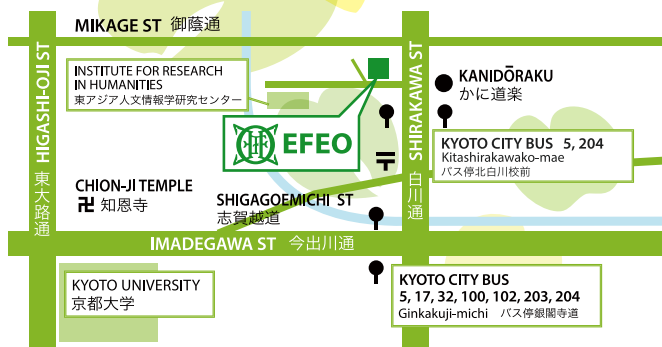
MIKAGE ST 御蔭通

HIGASHI-OJI ST

東大路通

INSTITUTE FOR RESEARCH IN HUMANITIES
東アジア人文情報学研究センター

EFEO

SHIRAKAWA ST

白川通

KANIDŌRAKU
かに道楽

KYOTO CITY BUS 5, 204
Kitashirakawako-mae
バス停北白川校前

CHION-JI TEMPLE
卍 知恩寺

SHIGAGOEMICHI ST
志賀越道

IMADEGAWA ST 今出川通

KYOTO UNIVERSITY
京都大学

KYOTO CITY BUS
5, 17, 32, 100, 102, 203, 204
Ginkakuji-michi バス停銀閣寺道